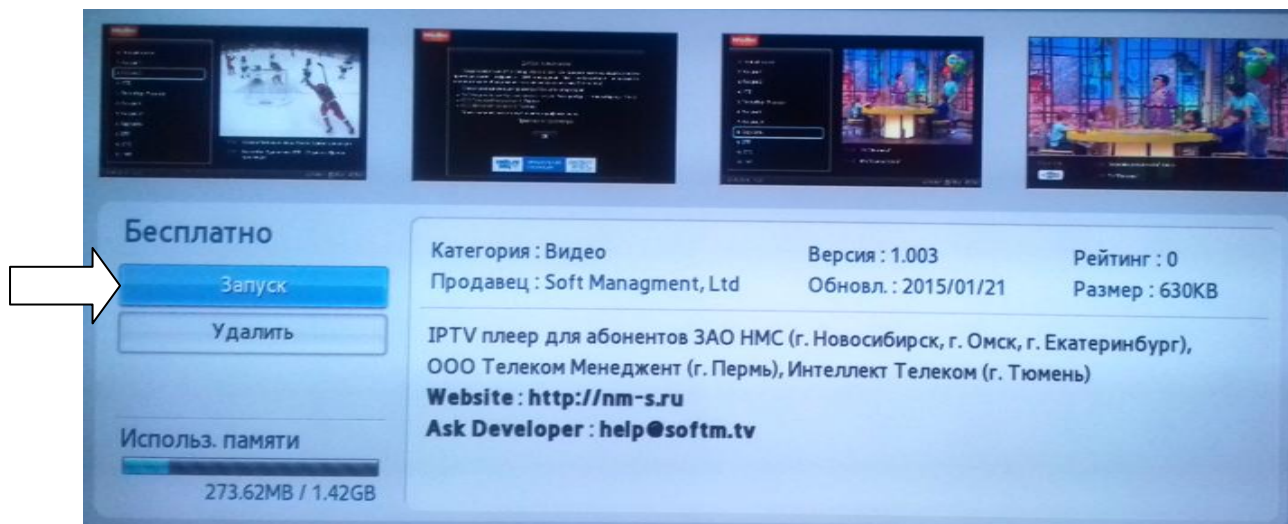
Бесплатно

Запуск

Удалить

Использ. памяти

273.62MB / 1.42GB

Категория : Видео
Продавец : Soft Managment, Ltd

Версия : 1.003
Обновл. : 2015/01/21

Рейтинг : 0
Размер : 630KB

IPTV плеер для абонентов ЗАО НМС (г. Новосибирск, г. Омск, г. Екатеринбург), ООО Телеком Менеджент (г. Пермь), Интеллект Телеком (г. Тюмень)
Website : http://nm-s.ru
Ask Developer : help@softm.tv